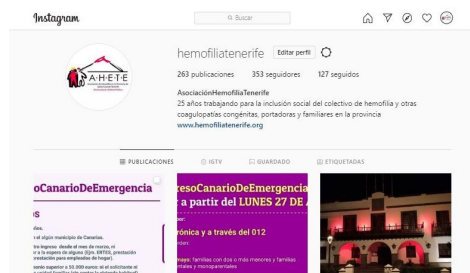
Instagram

Buscar

hemofiliatenerife Editar perfil

263 publicaciones 353 seguidores 127 seguidos

AsociaciónHemofiliaTenerife
25 años trabajando para la inclusión social del colectivo de hemofilia y otras coagulopatías congénitas, portadoras y familiares en la provincia
www.hemofiliatenerife.org

A·H·E·T·E

PUBLICACIONES IGTV GUARDADO ETIQUETADAS

oCanarioDeEmergencia

S

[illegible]

resoCanarioDeEmergencia
a partir del LUNES 27 DE A

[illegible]

rónica y a través del 012

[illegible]: familias con dos o más menores y familias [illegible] y monoparentales